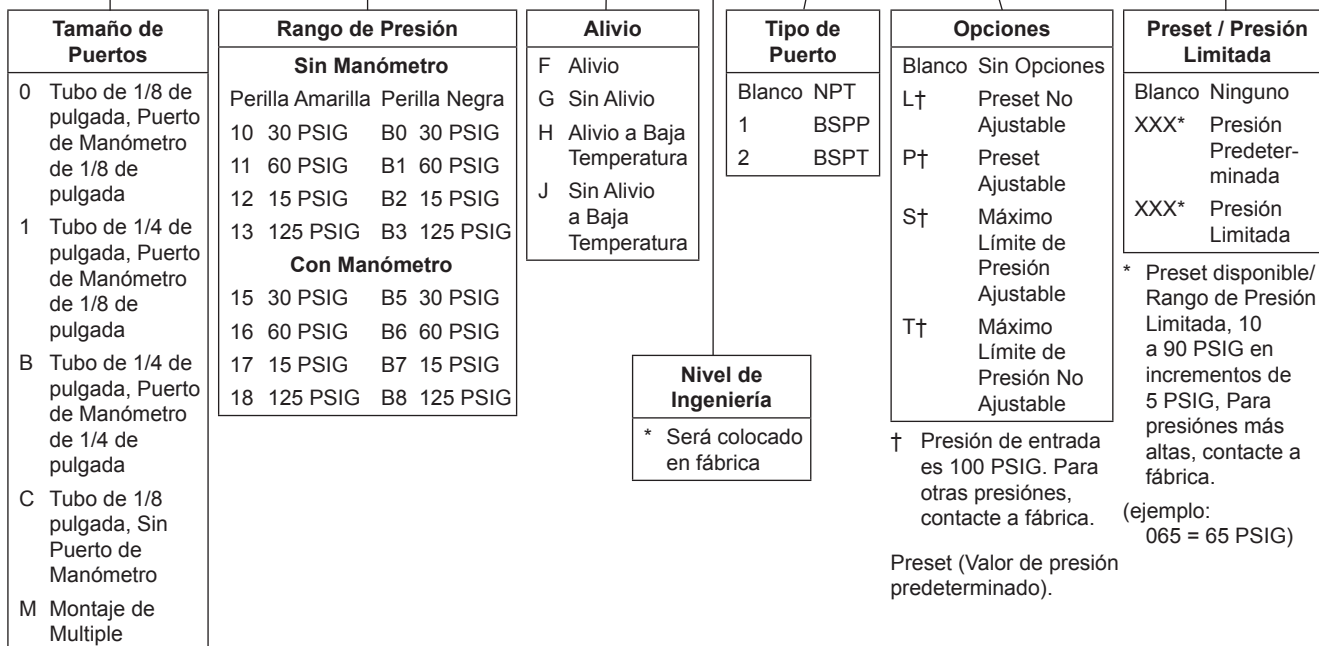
**Tamaño de Puertos**

0 Tubo de 1/8 de pulgada, Puerto de Manómetro de 1/8 de pulgada

1 Tubo de 1/4 de pulgada, Puerto de Manómetro de 1/8 de pulgada

B Tubo de 1/4 de pulgada, Puerto de Manómetro de 1/4 de pulgada

C Tubo de 1/8 pulgada, Sin Puerto de Manómetro

M Montaje de Multiple

**Rango de Presión**

**Sin Manómetro**

| Perilla Amarilla | Perilla Negra |
|---|---|
| 10 30 PSIG | B0 30 PSIG |
| 11 60 PSIG | B1 60 PSIG |
| 12 15 PSIG | B2 15 PSIG |
| 13 125 PSIG | B3 125 PSIG |

**Con Manómetro**

| | |
|---|---|
| 15 30 PSIG | B5 30 PSIG |
| 16 60 PSIG | B6 60 PSIG |
| 17 15 PSIG | B7 15 PSIG |
| 18 125 PSIG | B8 125 PSIG |

**Alivio**

F Alivio

G Sin Alivio

H Alivio a Baja Temperatura

J Sin Alivio a Baja Temperatura

**Nivel de Ingeniería**

* Será colocado en fábrica

**Tipo de Puerto**

Blanco NPT

1 BSPP

2 BSPT

**Opciones**

Blanco Sin Opciones

L† Preset No Ajustable

P† Preset Ajustable

S† Máximo Límite de Presión Ajustable

T† Máximo Límite de Presión No Ajustable

† Presión de entrada es 100 PSIG. Para otras presiónes, contacte a fábrica.

Preset (Valor de presión predeterminado).

**Preset / Presión Limitada**

Blanco Ninguno

XXX* Presión Predeterminada

XXX* Presión Limitada

* Preset disponible/ Rango de Presión Limitada, 10 a 90 PSIG en incrementos de 5 PSIG, Para presiónes más altas, contacte a fábrica.

(ejemplo: 065 = 65 PSIG)